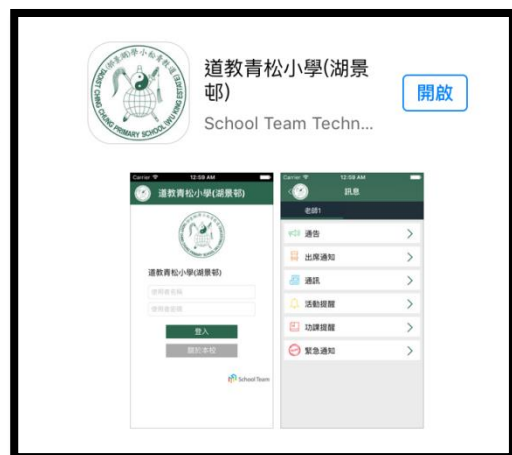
道教青松小學(湖景邨)
School Team Techn...
開啟

Carrier 12:59 AM
道教青松小學(湖景邨)
道教青松小學(湖景邨)
使用者名稱
使用者密碼
登入
關於本校
School Team

Carrier 12:59 AM
訊息
老師1
通告
出席通知
通訊
活動提醒
功課提醒
緊急通知